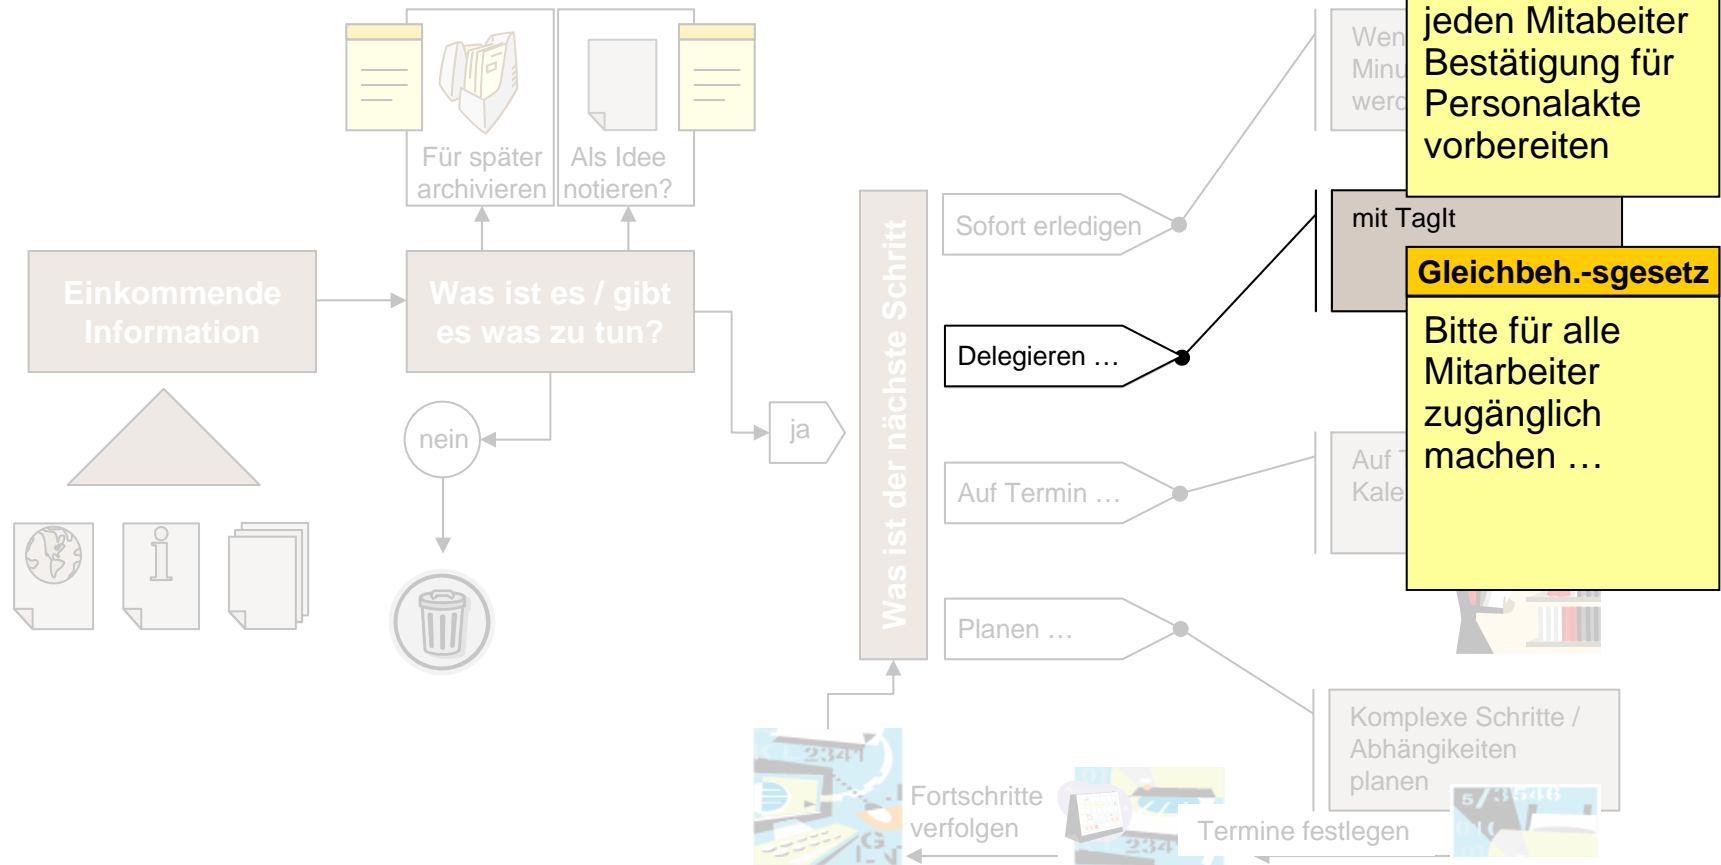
Für später archivieren

Als Idee notieren?

Einkommende Information

Was ist es / gibt es was zu tun?

nein

ja

Was ist der nächste Schritt

Sofort erledigen

Delegieren …

Auf Termin …

Planen …

Wen Minu werd

jeden Mitabeiter Bestätigung für Personalakte vorbereiten

mit TagIt

Gleichbeh.-sgesetz

Bitte für alle Mitarbeiter zugänglich machen …

Auf Kale

Komplexe Schritte / Abhängikeiten planen

Fortschritte verfolgen

Termine festlegen